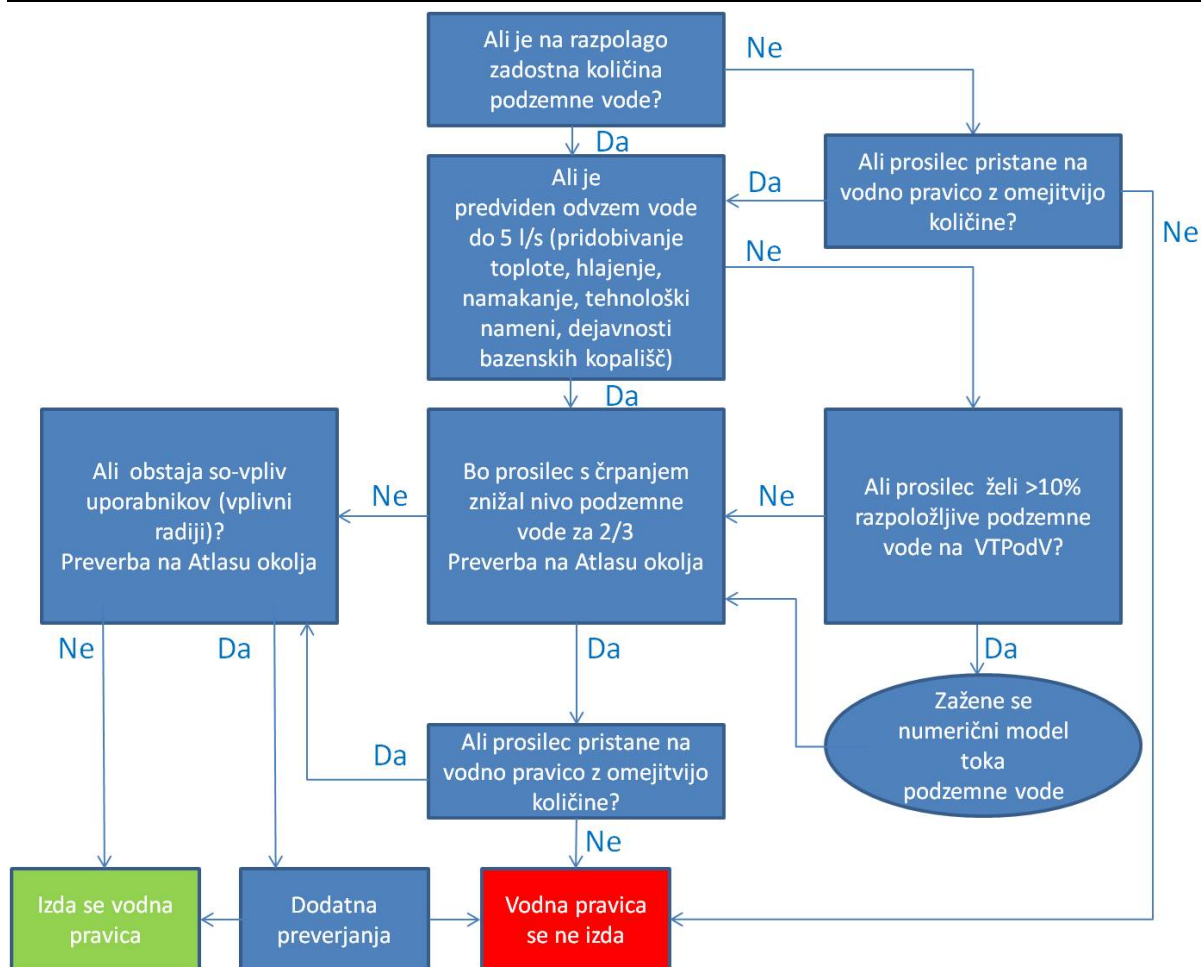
Ali je na razpolago zadostna količina podzemne vode?

Ne

Da

Ali prosilec pristane na vodno pravico z omejitvijo količine?

Da

Ne

Ali je predviden odvzem vode do 5 l/s (pridobivanje toplote, hlajenje, namakanje, tehnološki nameni, dejavnosti bazenskih kopališč)

Ne

Da

Ali obstaja so-vpliv uporabnikov (vplivni radiji)? Preverba na Atlasu okolja

Ne

Bo prosilec s črpanjem znižal nivo podzemne vode za 2/3 Preverba na Atlasu okolja

Ne

Ali prosilec želi >10% razpoložljive podzemne vode na VTPodV?

Ne

Da

Da

Da

Zažene se numerični model toka podzemne vode

Da

Ali prosilec pristane na vodno pravico z omejitvijo količine?

Ne

Izda se vodna pravica

Dodatna preverjanja

Vodna pravica se ne izda